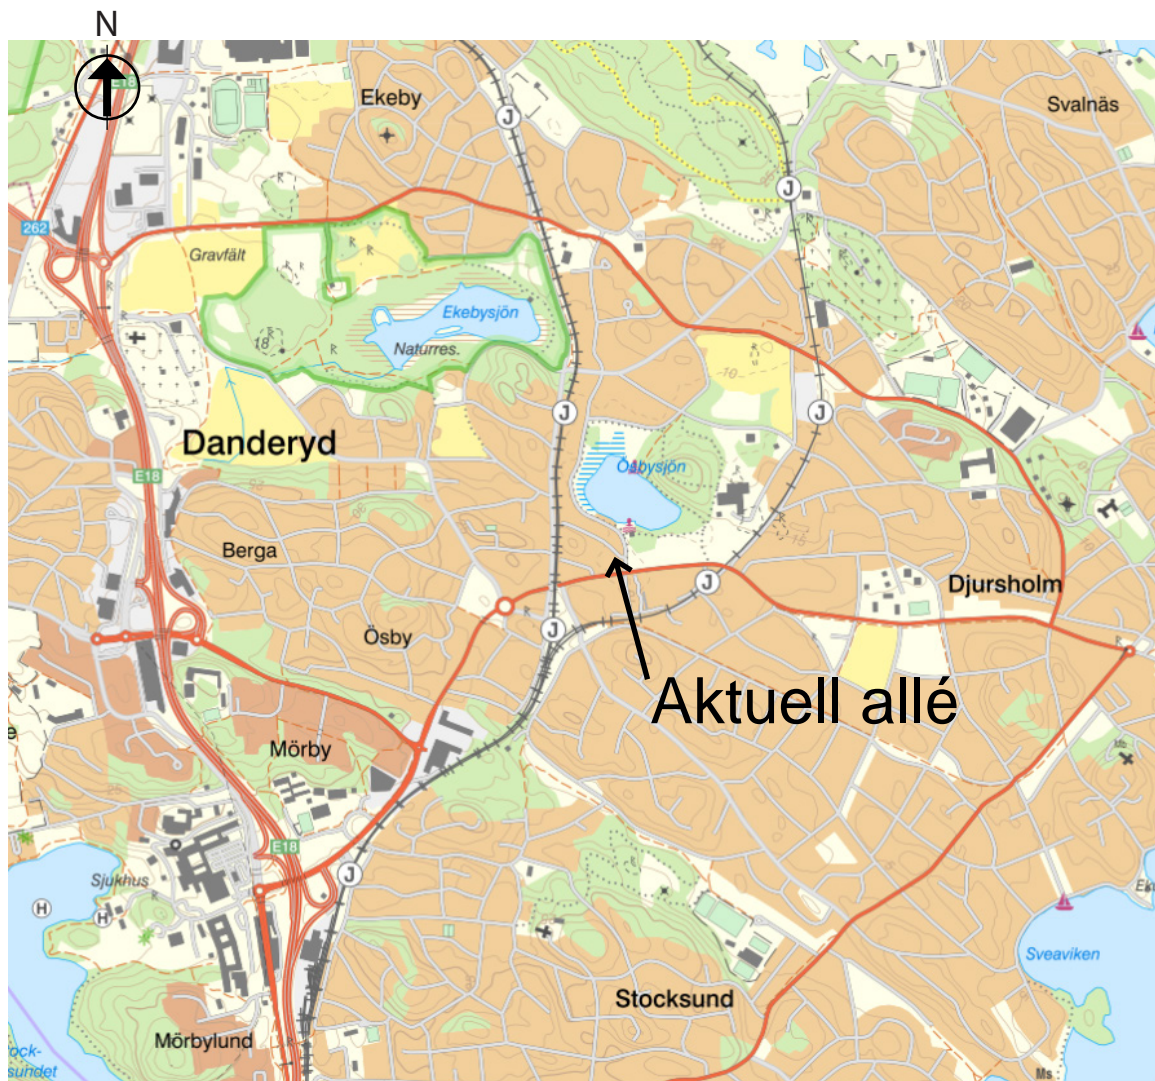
N

E18

262

Ekeby

Svalnäs

Gravfält

Ekebysjön

Naturres.

18

-10-

Danderyd

E18

Ösbysjön

Berga

Djursholm

Ösby

Aktuell allé

Mörby

E18

Sjukhus

Sveaviken

Stocksund

Mörbylund

ock-
sundet

Ms

Ek